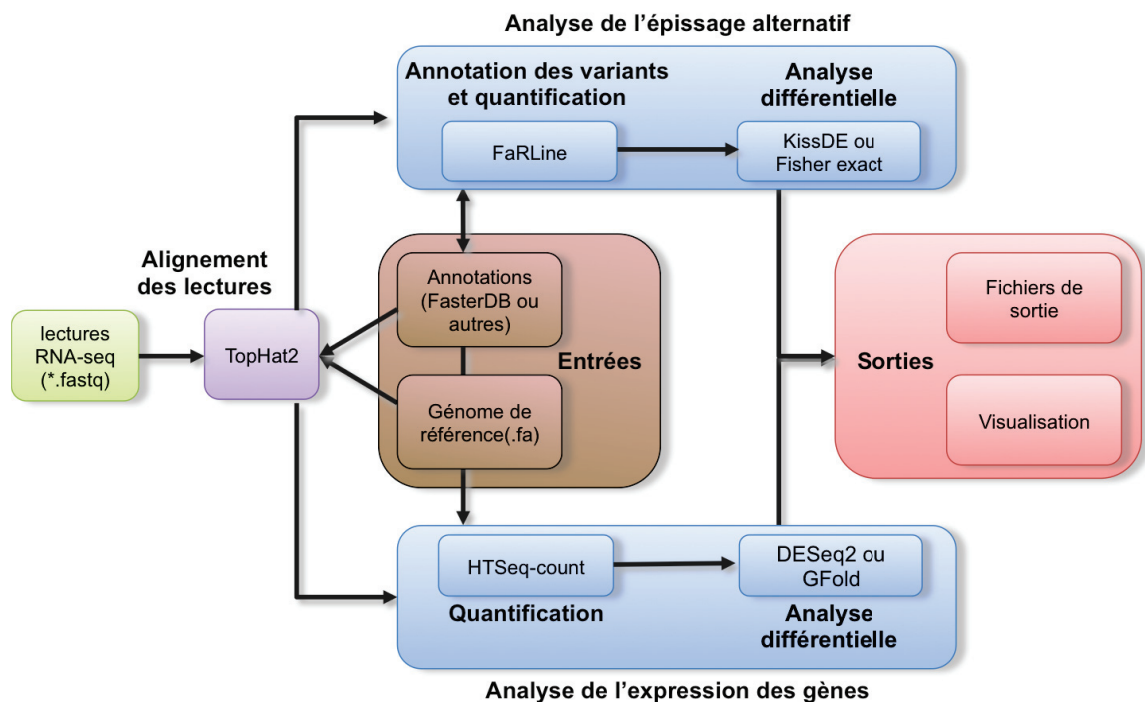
Analyse de l'épissage alternatif

Annotation des variants et quantification

Analyse différentielle

FaRLine

KissDE ou Fisher exact

Alignement des lectures

lectures RNA-seq (*.fastq)

TopHat2

Annotations (FasterDB ou autres)

Entrées

Génome de référence(.fa)

Sorties

Fichiers de sortie

Visualisation

HTSeq-count

DESeq2 ou GFold

Quantification

Analyse différentielle

Analyse de l'expression des gènes